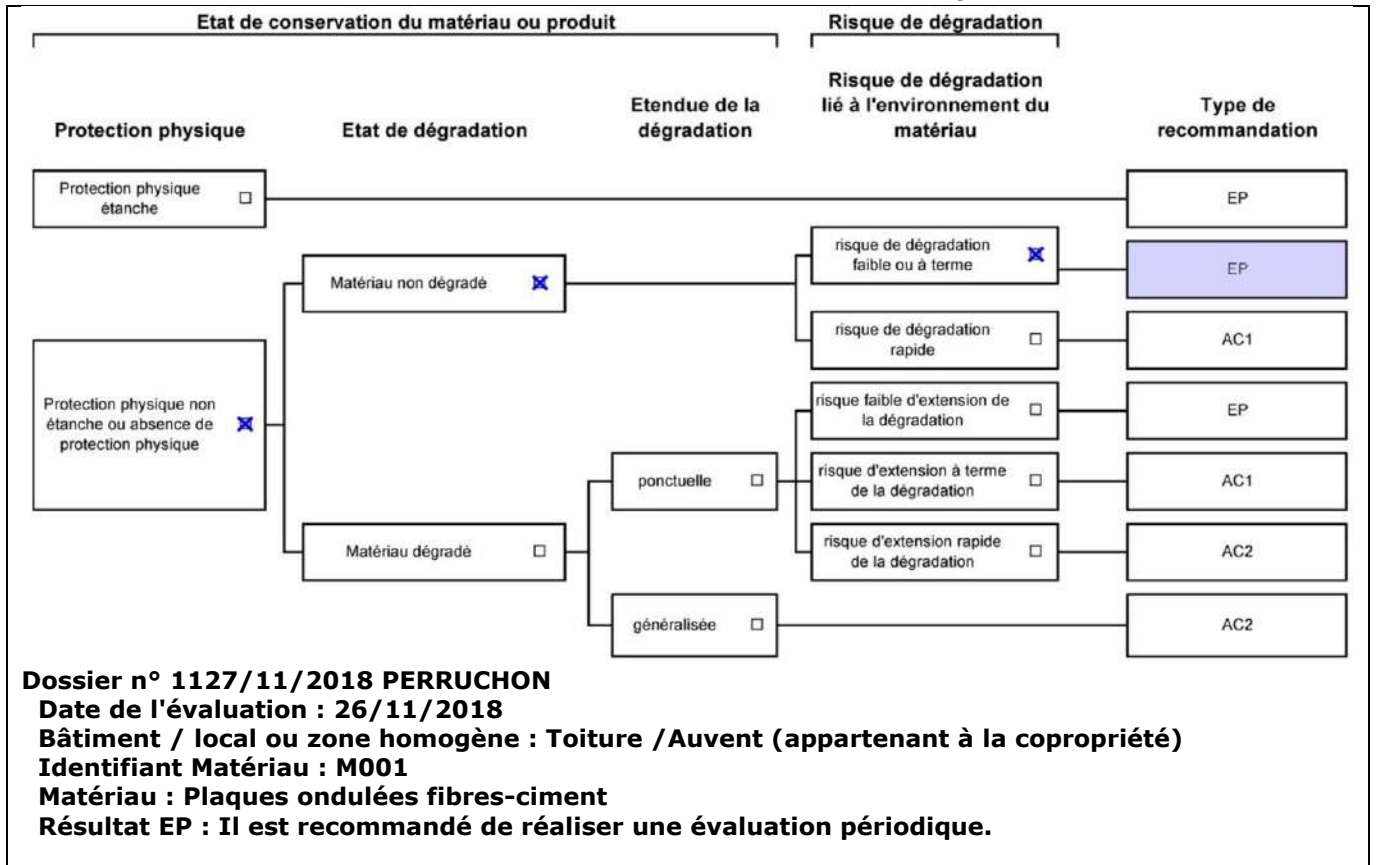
Etat de conservation du matériau ou produit

Risque de dégradation

Protection physique

Etat de dégradation

Etendue de la dégradation

Risque de dégradation lié à l'environnement du matériau

Type de recommandation

Protection physique étanche ☐

EP

Matériau non dégradé ☒

risque de dégradation faible ou à terme ☒

EP

risque de dégradation rapide ☐

AC1

Protection physique non étanche ou absence de protection physique ☒

risque faible d'extension de la dégradation ☐

EP

ponctuelle ☐

risque d'extension à terme de la dégradation ☐

AC1

Matériau dégradé ☐

risque d'extension rapide de la dégradation ☐

AC2

généralisée ☐

AC2

Dossier n° 1127/11/2018 PERRUCHON
Date de l'évaluation : 26/11/2018
Bâtiment / local ou zone homogène : Toiture /Auvent (appartenant à la copropriété)
Identifiant Matériau : M001
Matériau : Plaques ondulées fibres-ciment
Résultat EP : Il est recommandé de réaliser une évaluation périodique.